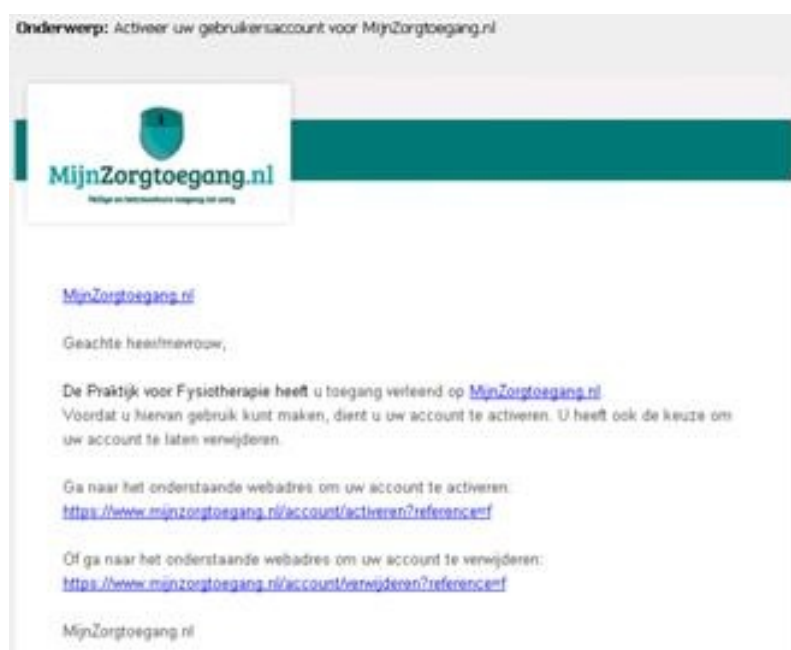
Onderwerp: Activeer uw gebruikersaccount voor MijnZorgtoegang.nl

MijnZorgtoegang.nl

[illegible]

MijnZorgtoegang.nl

Geachte heer/mevrouw,

De Praktijk voor Fysiotherapie heeft u toegang verleend op MijnZorgtoegang.nl
Voordat u hiervan gebruik kunt maken, dient u uw account te activeren. U heeft ook de keuze om uw account te laten verwijderen.

Ga naar het onderstaande webadres om uw account te activeren:
https://www.mijnzorgtoegang.nl/account/activeren?reference=f

Of ga naar het onderstaande webadres om uw account te verwijderen:
https://www.mijnzorgtoegang.nl/account/verwijderen?reference=f

MijnZorgtoegang.nl